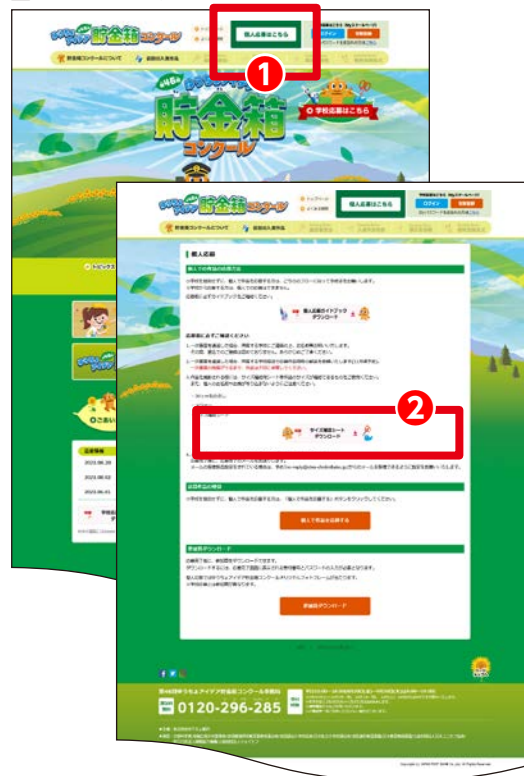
個人応募はこちら

ログイン

第46回

貯金箱コンクール

学校応募はこちら

貯金箱コンクール

個人応募はこちら

ログイン

個人応募

個人応募ガイドブック ダウンロード

サイズ確認シート ダウンロード

個人で作品を応募する

参加賞ダウンロード

0120-296-285

1

2